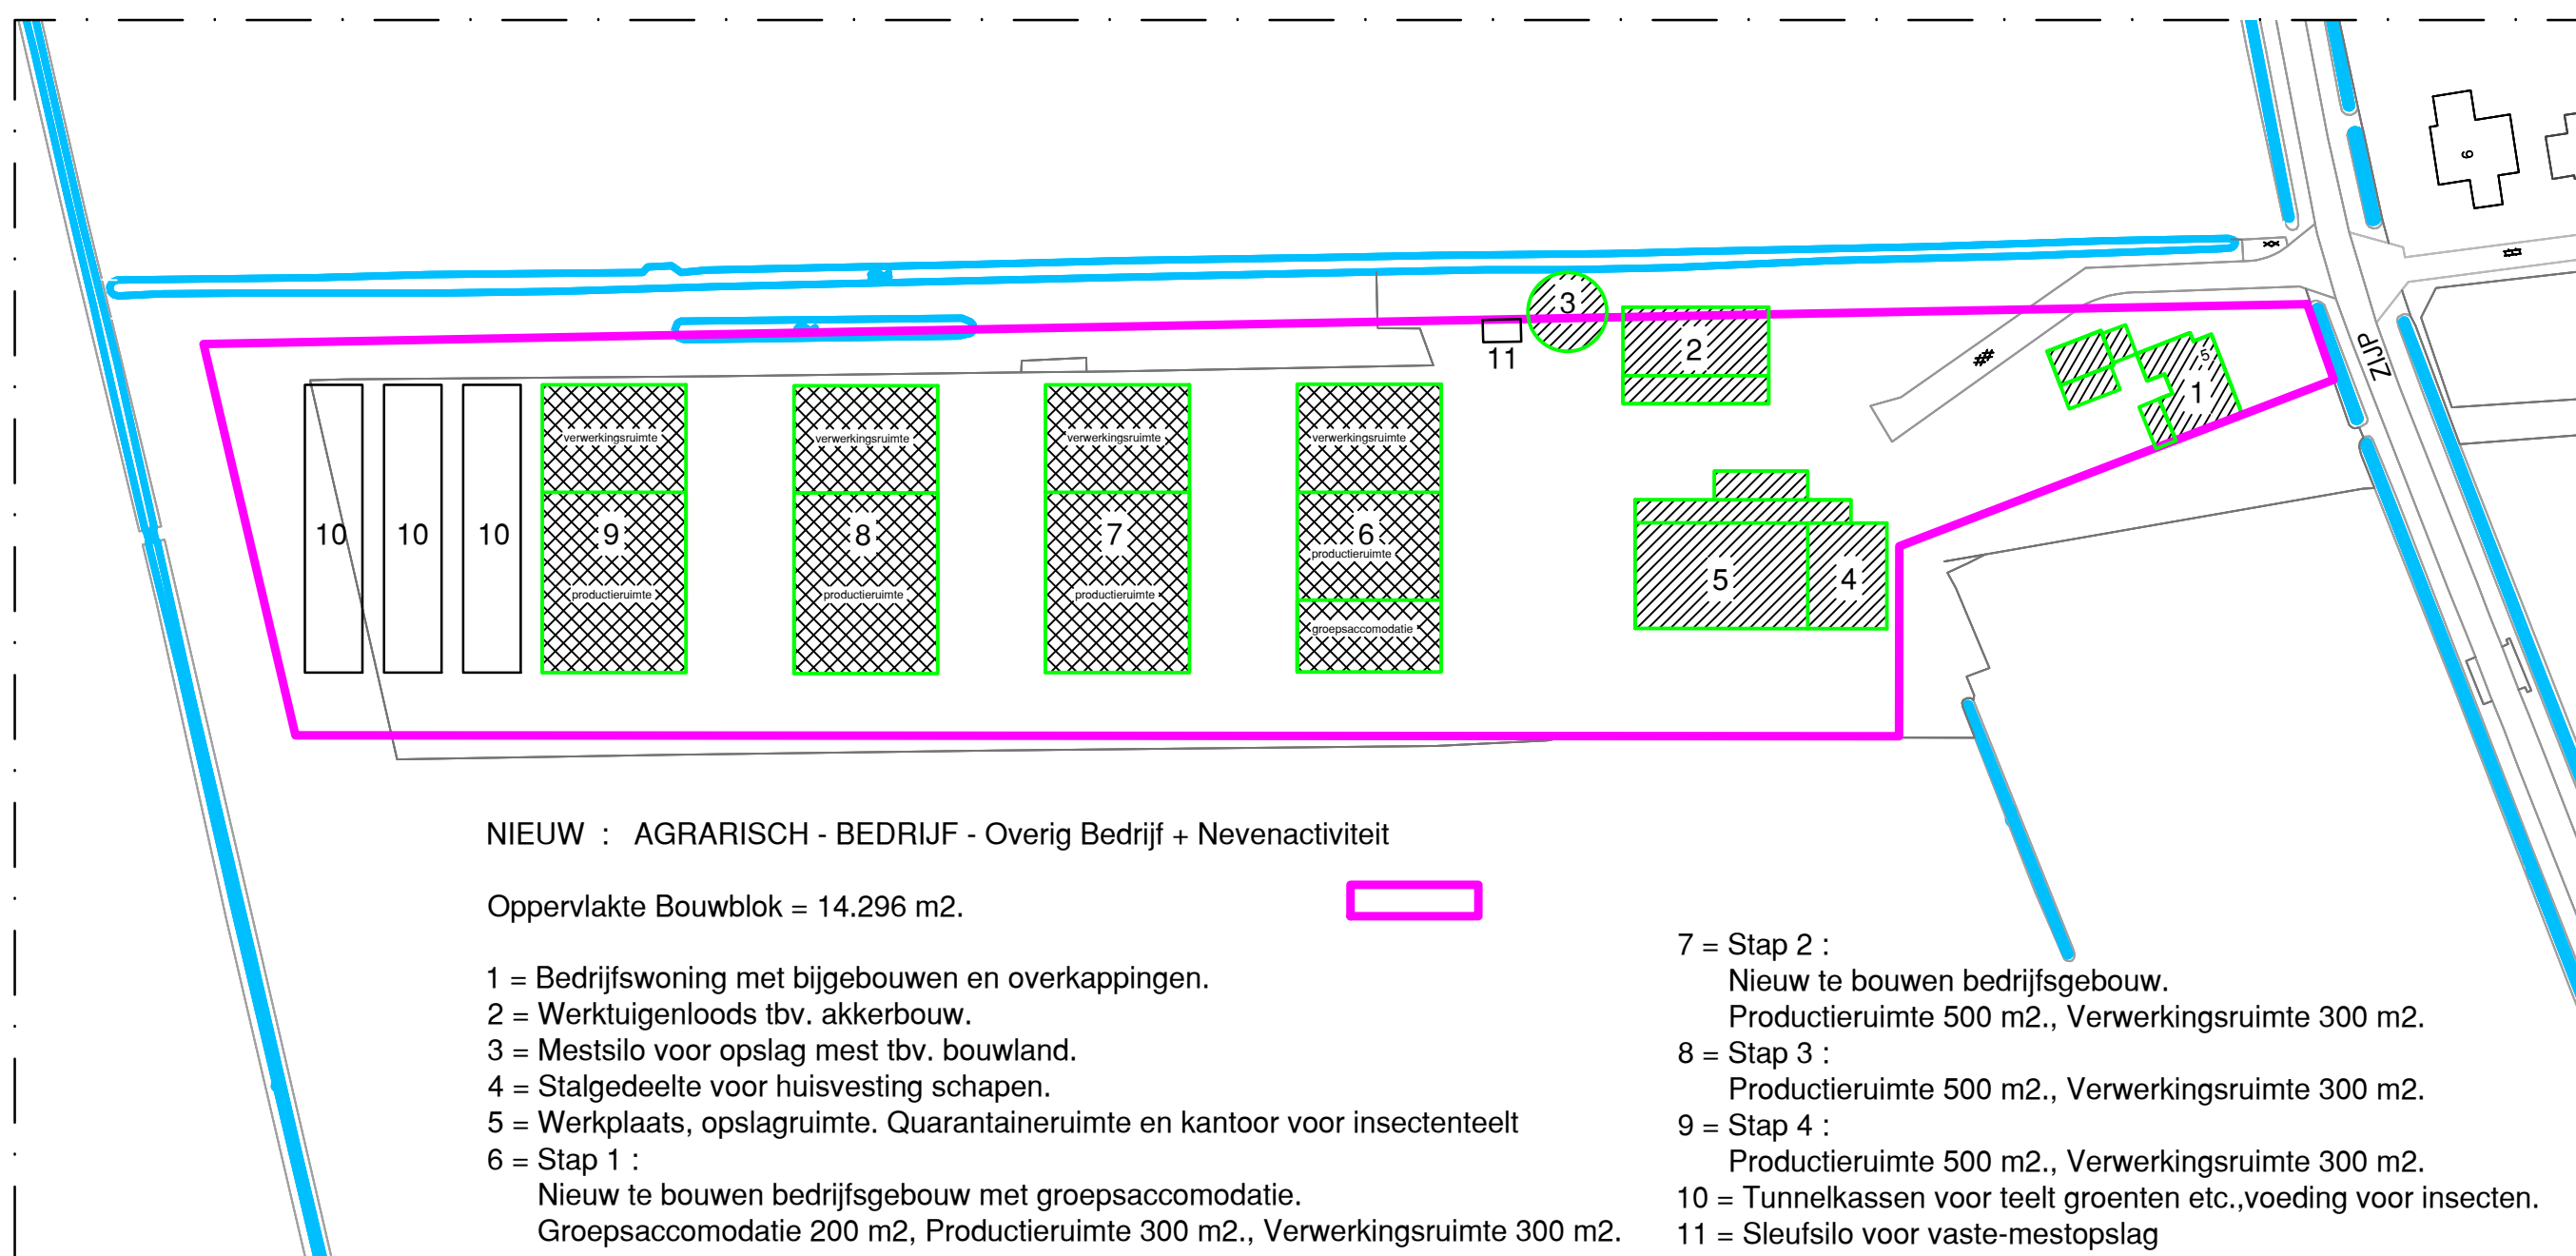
9

ZIJP

3

11

2

5

1

10 10 10

verwerkingsruimte
9
productieruimte

verwerkingsruimte
8
productieruimte

verwerkingsruimte
7
productieruimte

verwerkingsruimte
6
productieruimte
groepsaccomodatie

5 4

NIEUW : AGRARISCH - BEDRIJF - Overig Bedrijf + Nevenactiviteit

Oppervlakte Bouwblok = 14.296 m2.

1 = Bedrijfswoning met bijgebouwen en overkappingen.
2 = Werktuigenloods tbv. akkerbouw.
3 = Mestsilo voor opslag mest tbv. bouwland.
4 = Stalgedeelte voor huisvesting schapen.
5 = Werkplaats, opslagruimte. Quarantaineruimte en kantoor voor insectenteelt
6 = Stap 1 :
Nieuw te bouwen bedrijfsgebouw met groepsaccomodatie.
Groepsaccomodatie 200 m2, Productieruimte 300 m2., Verwerkingsruimte 300 m2.

7 = Stap 2 :
Nieuw te bouwen bedrijfsgebouw.
Productieruimte 500 m2., Verwerkingsruimte 300 m2.
8 = Stap 3 :
Productieruimte 500 m2., Verwerkingsruimte 300 m2.
9 = Stap 4 :
Productieruimte 500 m2., Verwerkingsruimte 300 m2.
10 = Tunnelkassen voor teelt groenten etc.,voeding voor insecten.
11 = Sleufsilo voor vaste-mestopslag